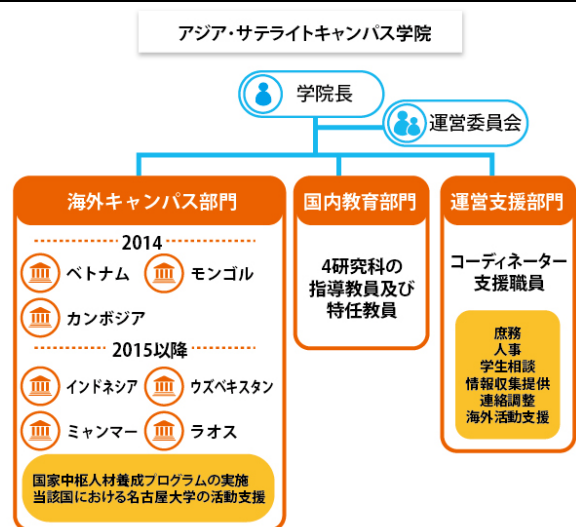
アジア・サテライトキャンパス学院

学院長

運営委員会

海外キャンパス部門

2014

ベトナム

モンゴル

カンボジア

2015以降

インドネシア

ウズベキスタン

ミャンマー

ラオス

国家中枢人材養成プログラムの実施
当該国における名古屋大学の活動支援

国内教育部門

4研究科の
指導教員及び
特任教員

運営支援部門

コーディネーター
支援職員

庶務
人事
学生相談
情報収集提供
連絡調整
海外活動支援